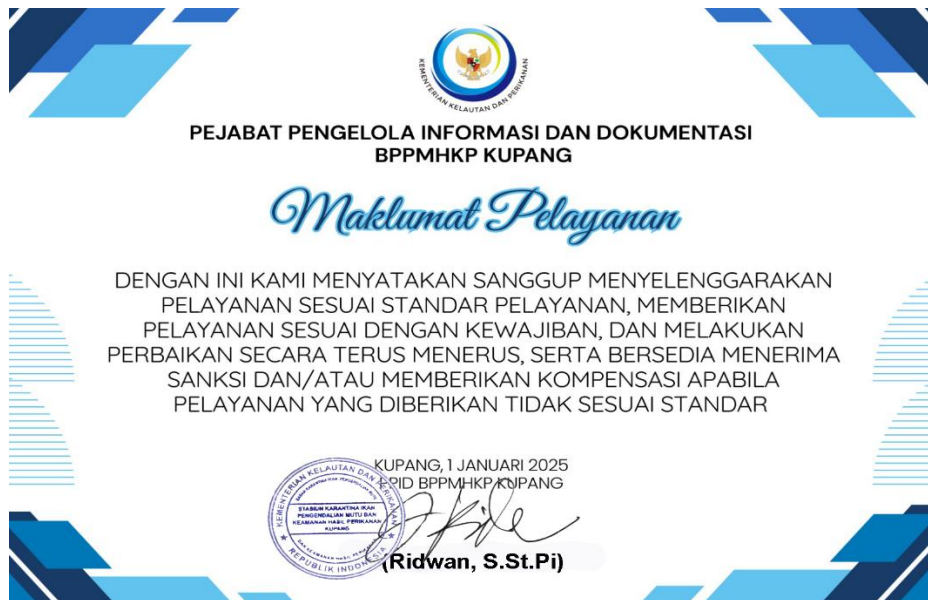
KEMENTERIAN KELAUTAN DAN PERIKANAN

PEJABAT PENGELOLA INFORMASI DAN DOKUMENTASI
BPPMHKP KUPANG

Maklumat Pelayanan

DENGAN INI KAMI MENYATAKAN SANGGUP MENYELENGGARAKAN PELAYANAN SESUAI STANDAR PELAYANAN, MEMBERIKAN PELAYANAN SESUAI DENGAN KEWAJIBAN, DAN MELAKUKAN PERBAIKAN SECARA TERUS MENERUS, SERTA BERSEDIA MENERIMA SANKSI DAN/ATAU MEMBERIKAN KOMPENSASI APABILA PELAYANAN YANG DIBERIKAN TIDAK SESUAI STANDAR

KUPANG, 1 JANUARI 2025
PPID BPPMHKP KUPANG

KEMENTERIAN KELAUTAN DAN PERIKANAN
STASIUN KARANTINA IKAN PENGENDALIAN MUTU DAN KEAMANAN HASIL PERIKANAN KUPANG
REPUBLIK INDONESIA

(Ridwan, S.St.Pi)